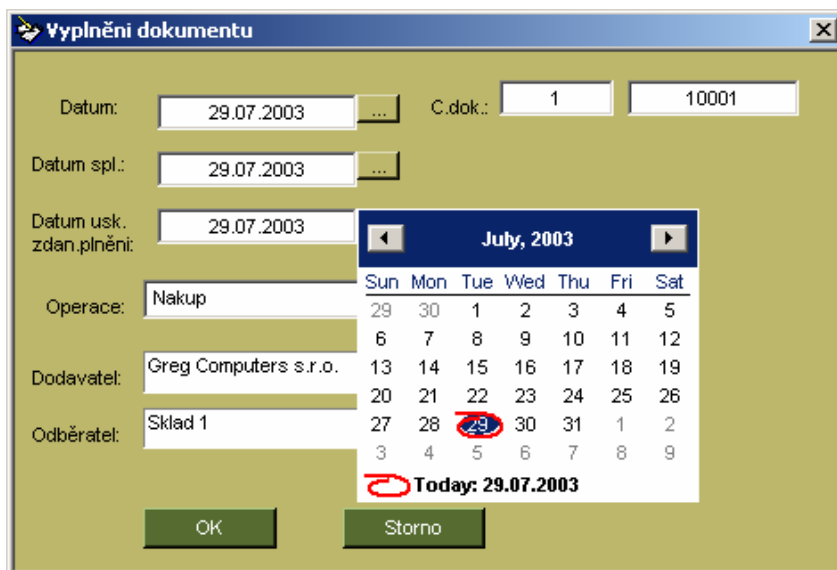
Vyplněni dokumentu

Datum: 29.07.2003 ... C.dok.: 1 10001

Datum spl.: 29.07.2003 ...

Datum usk. zdan.plněni: 29.07.2003

Operace: Nakup

Dodavatel: Greg Computers s.r.o.

Odběratel: Sklad 1

July, 2003

| Sun | Mon | Tue | Wed | Thu | Fri | Sat |
|---|---|---|---|---|---|---|
| 29 | 30 | 1 | 2 | 3 | 4 | 5 |
| 6 | 7 | 8 | 9 | 10 | 11 | 12 |
| 13 | 14 | 15 | 16 | 17 | 18 | 19 |
| 20 | 21 | 22 | 23 | 24 | 25 | 26 |
| 27 | 28 | 29 | 30 | 31 | 1 | 2 |
| 3 | 4 | 5 | 6 | 7 | 8 | 9 |

Today: 29.07.2003

OK Storno